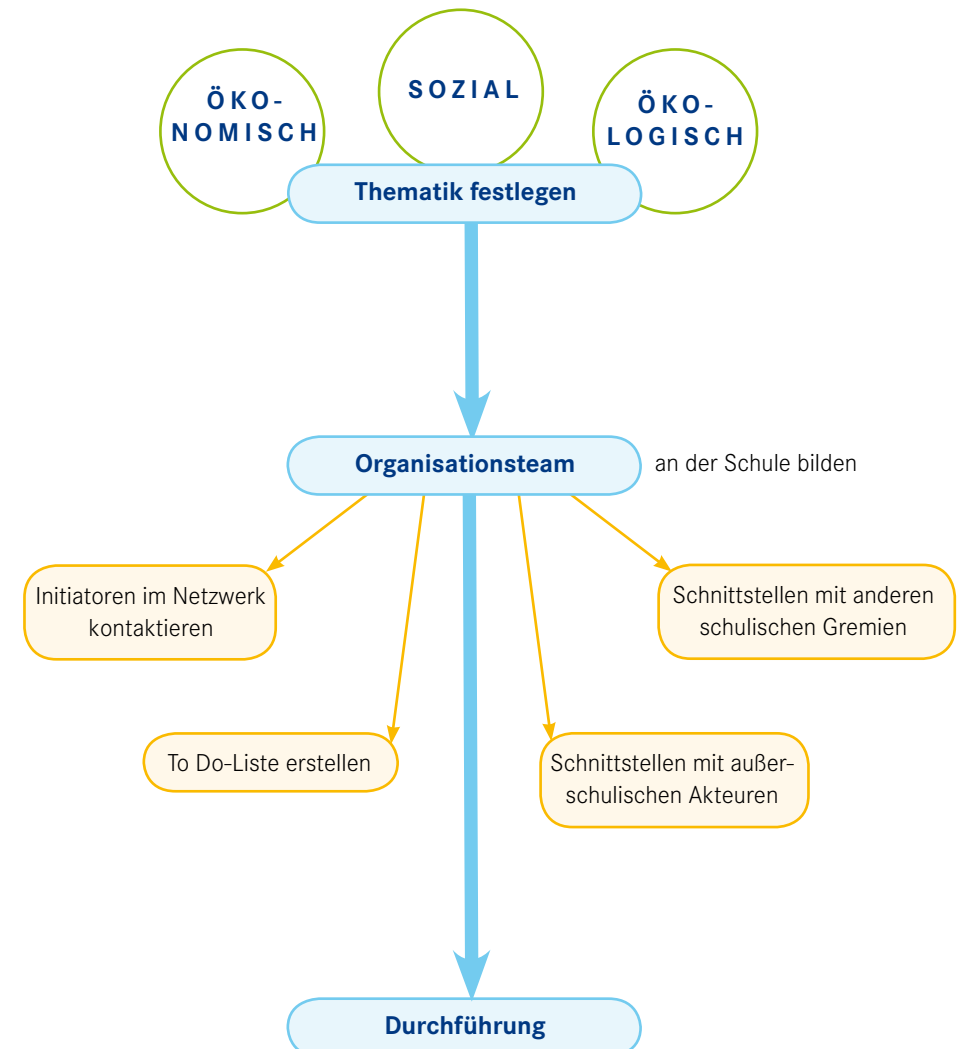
ÖKONOMISCH

SOZIAL

ÖKOLOGISCH

Thematik festlegen

Organisationsteam

an der Schule bilden

Initiatoren im Netzwerk kontaktieren

Schnittstellen mit anderen schulischen Gremien

To Do-Liste erstellen

Schnittstellen mit außerschulischen Akteuren

Durchführung